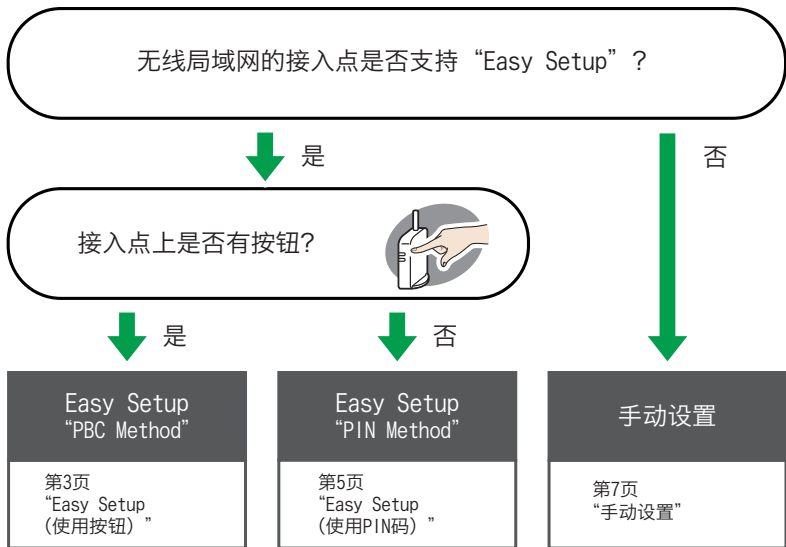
无线局域网的接入点是否支持“Easy Setup”?

是

否

接入点上是否有按钮?

是

否

Easy Setup
“PBC Method”

第3页
“Easy Setup
(使用按钮)”

Easy Setup
“PIN Method”

第5页
“Easy Setup
(使用PIN码)”

手动设置

第7页
“手动设置”